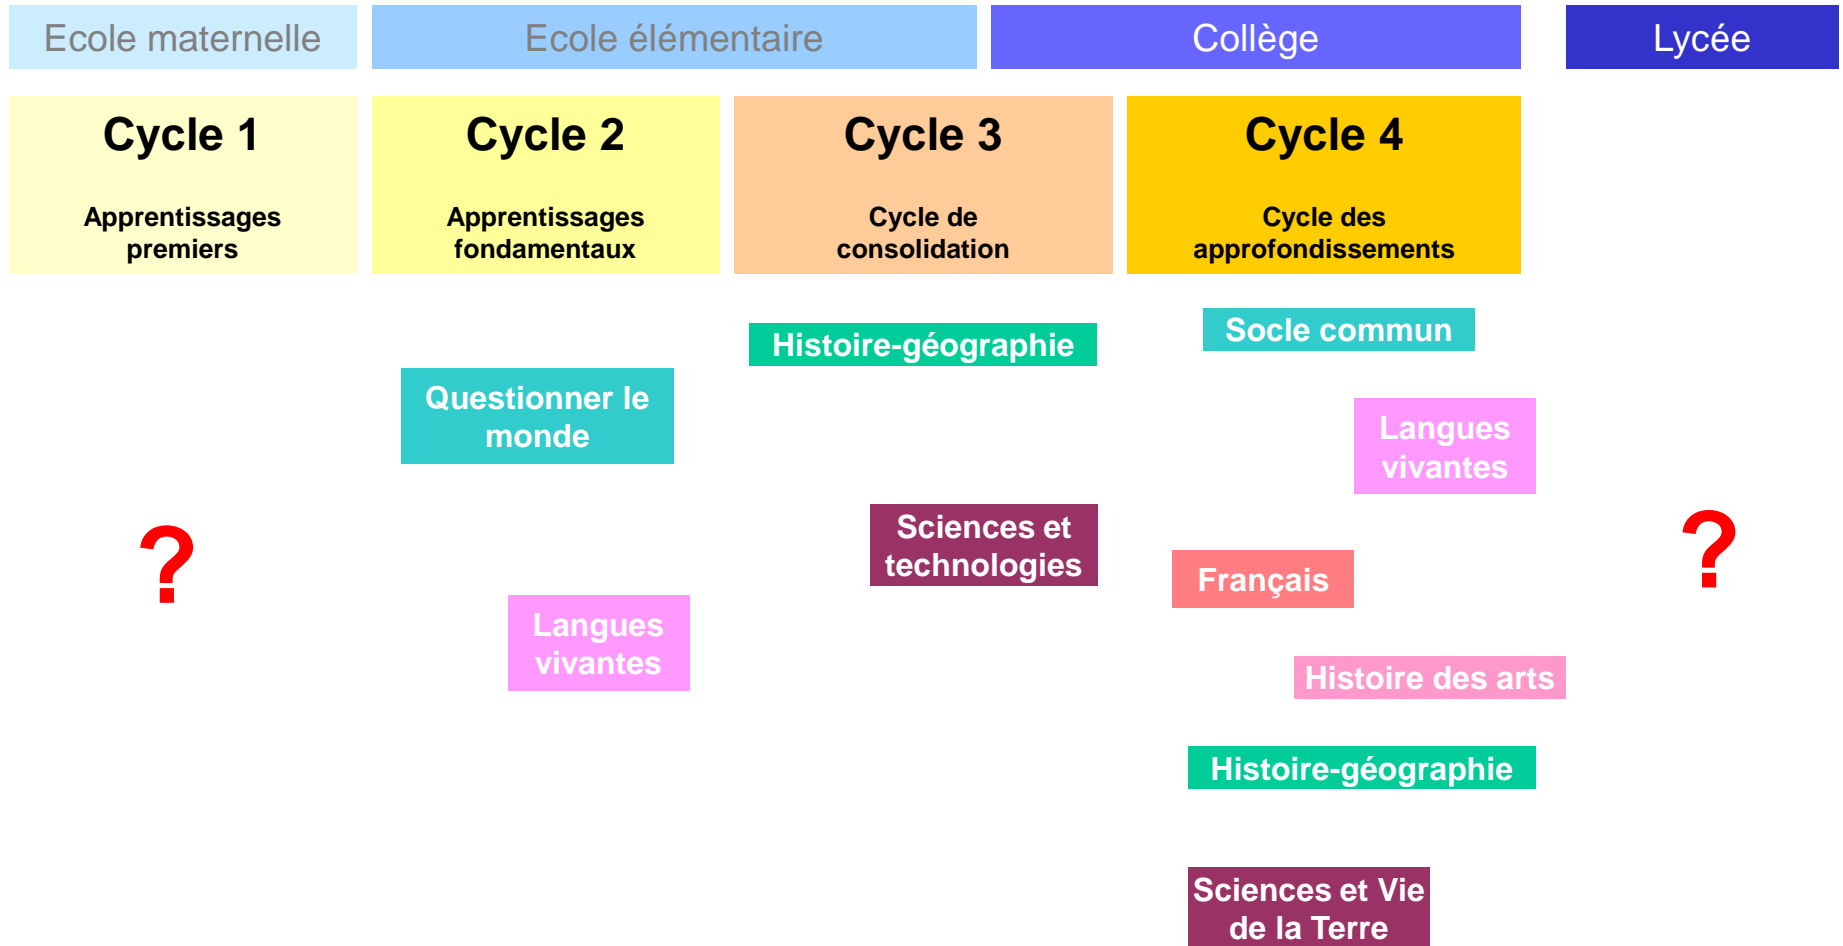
Ecole maternelle

Ecole élémentaire

Collège

Lycée

Cycle 1

Apprentissages premiers

Cycle 2

Apprentissages fondamentaux

Cycle 3

Cycle de consolidation

Cycle 4

Cycle des approfondissements

Socle commun

Histoire-géographie

Questionner le monde

Langues vivantes

?

Sciences et technologies

Français

?

Langues vivantes

Histoire des arts

Histoire-géographie

Sciences et Vie de la Terre